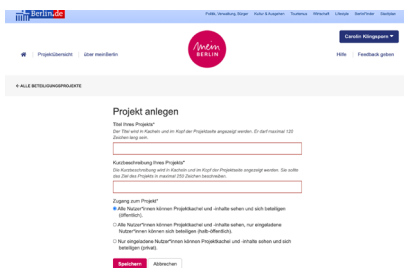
Berlin.de

Politik, Verwaltung, Bürger | Kultur & Ausgehen | Tourismus | Wirtschaft | Lifestyle | Berlin Finder | Stadtplan

Carolin Klingspern

Projektübersicht | über meinBerlin

mein BERLIN

Hilfe | Feedback geben

← ALLE BETEILIGUNGSPROJEKTE

Projekt anlegen

Titel Ihres Projekts*

Der Titel wird in Kacheln und im Kopf der Projektseite angezeigt werden. Er darf maximal 120 Zeichen lang sein.

Kurzbeschreibung Ihres Projekts*

Die Kurzbeschreibung wird in Kacheln und im Kopf der Projektseite angezeigt werden. Sie sollte das Ziel des Projekts in maximal 250 Zeichen beschreiben.

Zugang zum Projekt*

Alle Nutzer*innen können Projektkachel und -inhalte sehen und sich beteiligen (öffentlich).

Alle Nutzer*innen können Projektkachel und -inhalte sehen, nur eingeladene Nutzer*innen können sich beteiligen (halb-öffentlich).

Nur eingeladene Nutzer*innen können Projektkachel und -inhalte sehen und sich beteiligen (privat).

Speichern | Abbrechen